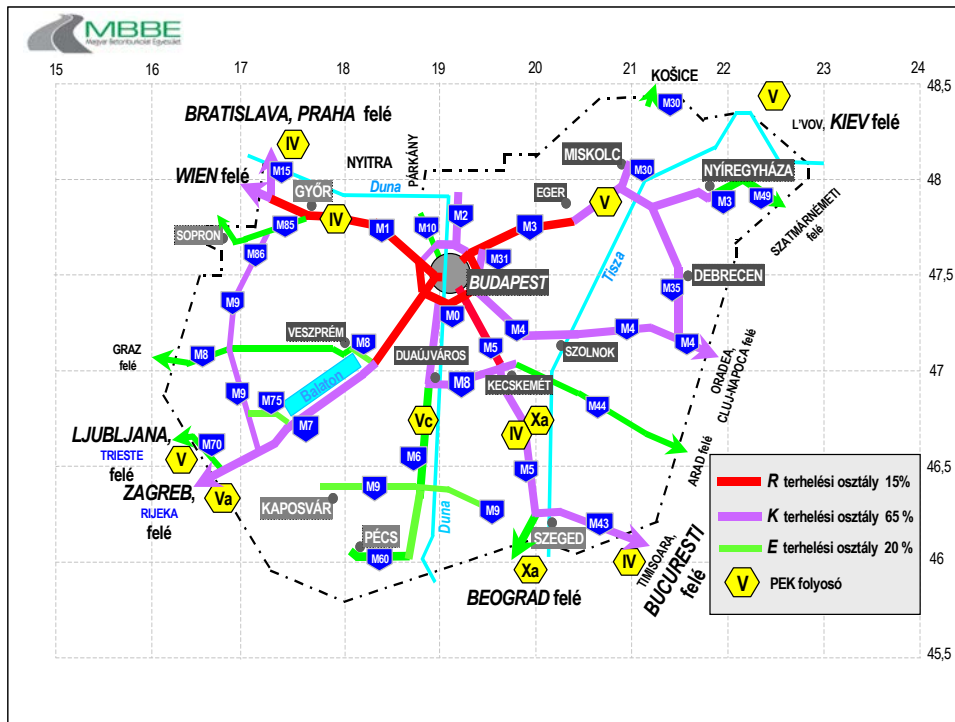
MBBE
Magyar Betonburkolat Egyesület

15 16 17 18 19 20 21 22 23 24

48,5
48
47,5
47
46,5
46
45,5

KOŠICE
M30
V
L'VOV, KIEV felé
BRATISLAVA, PRAHA felé
IV
NYITRA
PARKÁNY
MISKOLC
M30
NYÍREGYHÁZA
M15
Duna
EGER
M3
M49
WIEN felé
GYŐR
V
SZATMÁRNÉMETI felé
IV
M1
M10
M2
M3
SOPRON
M85
M31
M86
BUDAPEST
Tisza
DEBRECEN
M9
M35
M0
M4
M4
VESZPRÉM
M8
GRAZ felé
M8
M5
SZOLNOK
M4
ORADEA, CLUJ-NAPOCA felé
DUAÚJVÁROS
M8
KECSKEMÉT
M9
M75
Balaton
M44
Vc
Xa
LJUBLJANA,
M70
M7
IV
ARAD felé
TRIESTE felé
V
M6
M5
ZAGREB,
Va
M9
R terhelési osztály 15%
RIJEKA felé
KAPOSVÁR
M9
K terhelési osztály 65 %
M43
SZEGED
E terhelési osztály 20 %
PÉCS
TIMISOARA, BUCURESTI felé
Duna
M60
IV
Xa
V
PEK folyosó
BEOGRAD felé